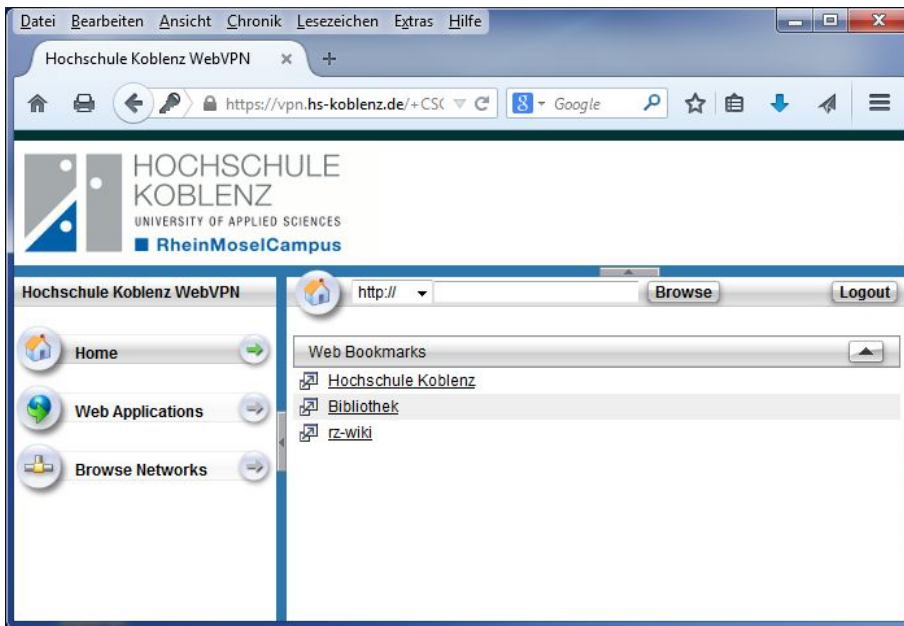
Datei Bearbeiten Ansicht Chronik Lesezeichen Extras Hilfe

Hochschule Koblenz WebVPN ×

https://vpn.hs-koblenz.de/+CSC

Google

HOCHSCHULE
KOBLENZ
UNIVERSITY OF APPLIED SCIENCES
RheinMoselCampus

Hochschule Koblenz WebVPN

http:// Browse Logout

Home

Web Applications

Browse Networks

Web Bookmarks

Hochschule Koblenz

Bibliothek

rz-wiki